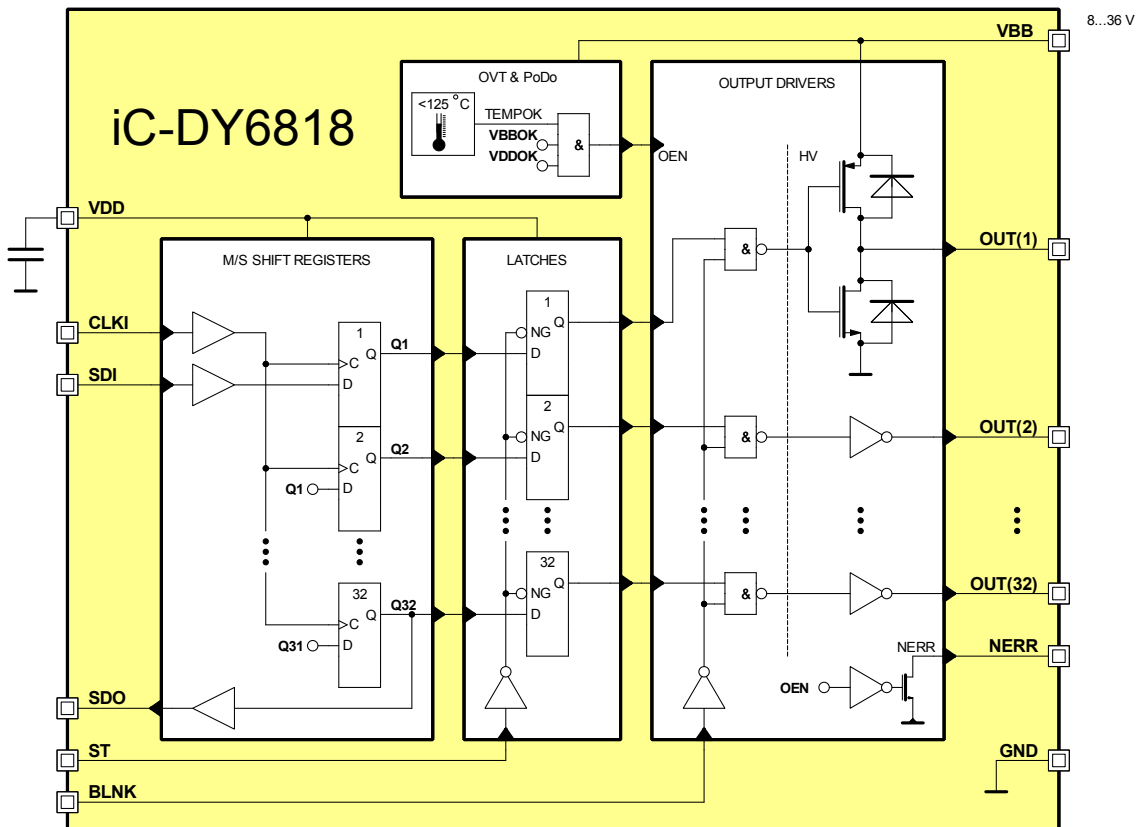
8...36 V

VBB

iC-DY6818

OVT & PoDo

<125 °C

TEMPOK

VBBOK

VDDOK

&

OUTPUT DRIVERS

OEN

HV

VDD

M/S SHIFT REGISTERS

LATCHES

&

OUT(1)

CLKI

1

Q

NG

D

1

C

Q

D

Q1

SDI

2

NG

Q

D

&

OUT(2)

2

C

Q

Q2

Q1

D

32

NG

Q

D

&

OUT(32)

32

C

Q

Q32

Q31

D

NERR

NERR

OEN

SDO

ST

GND

BLNK